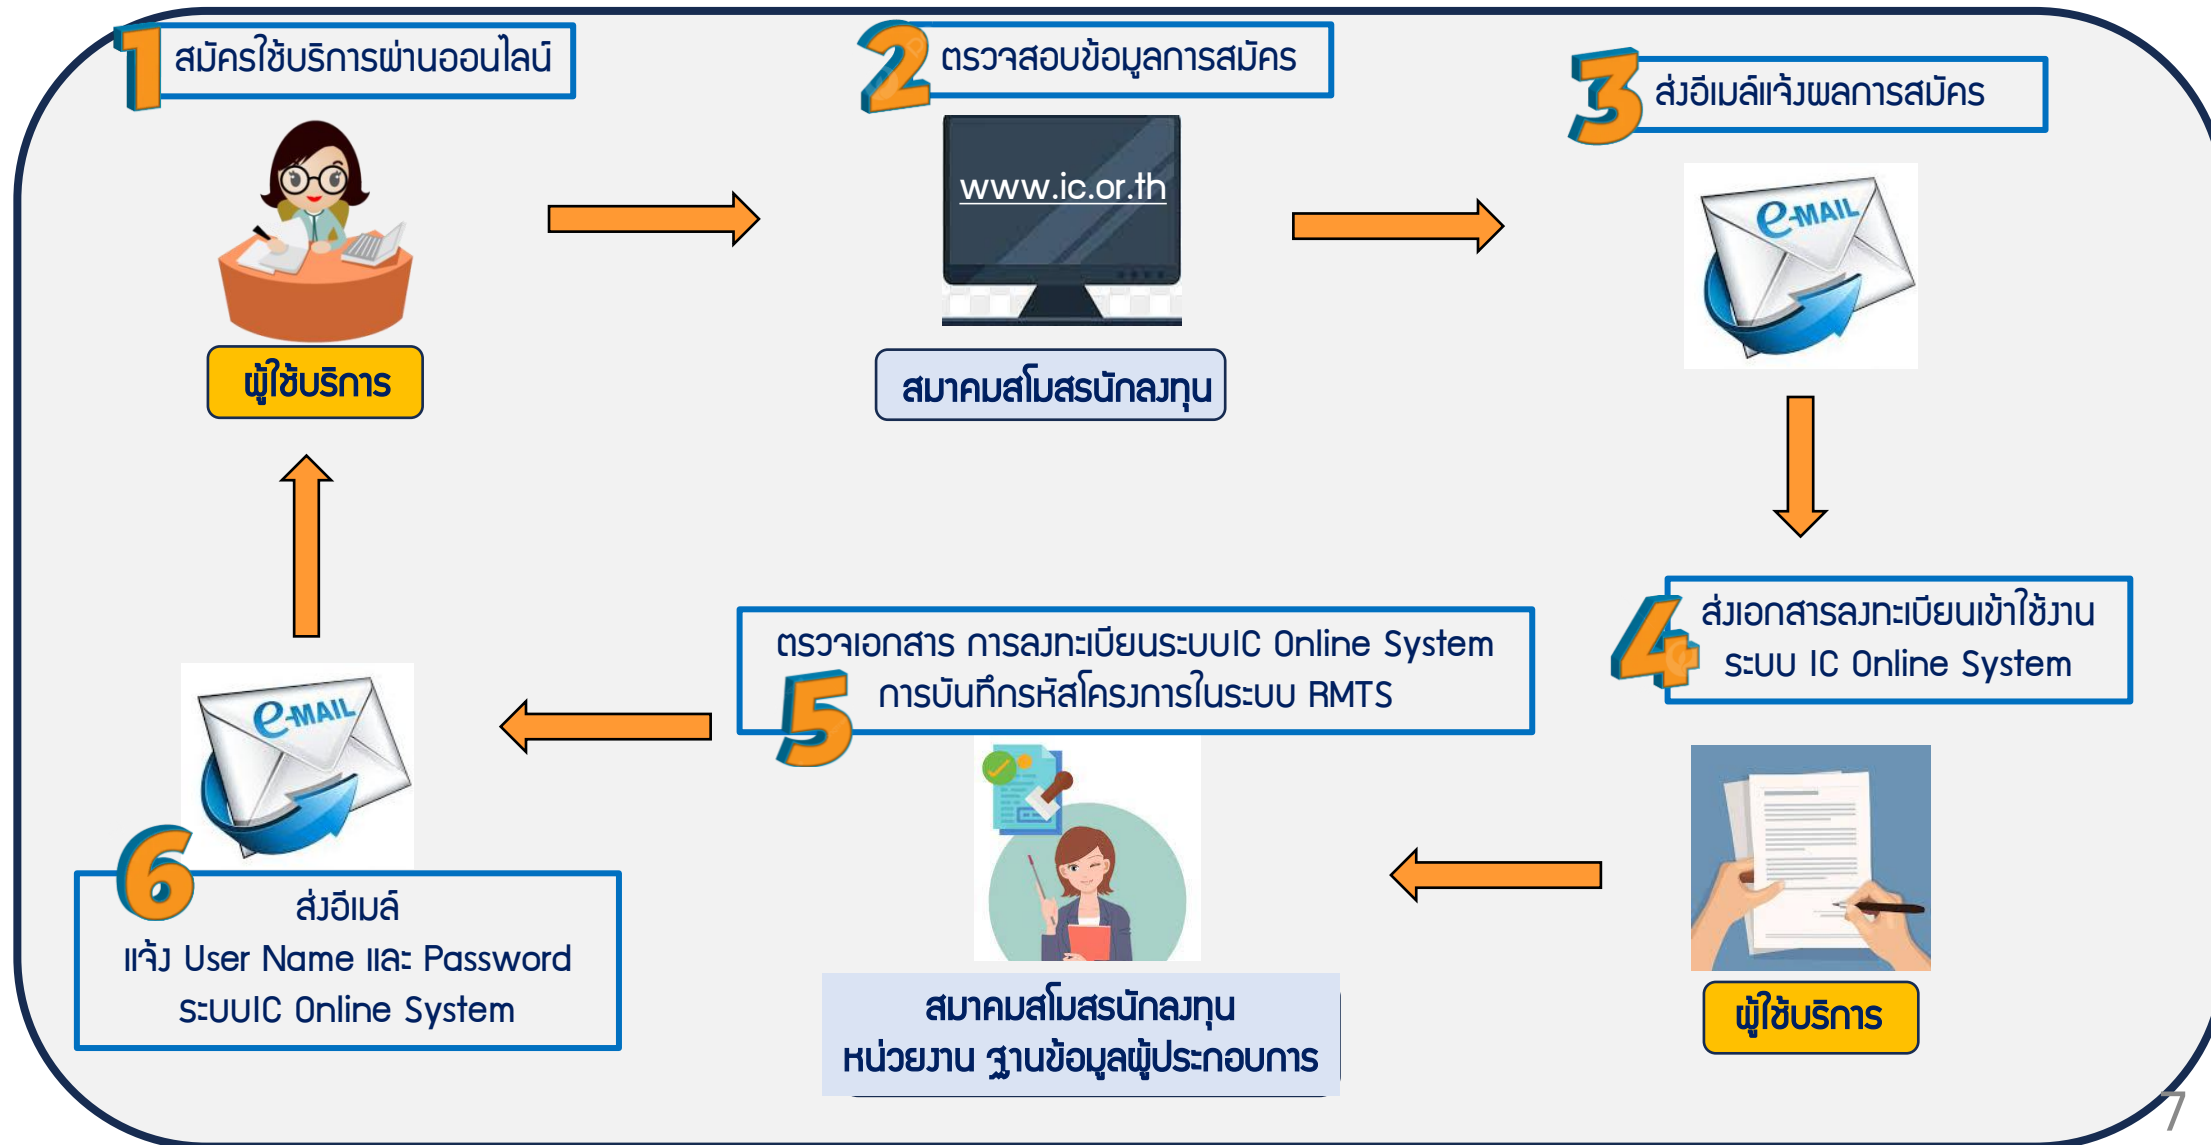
1 สมัครใช้บริการผ่านออนไลน์

ผู้ใช้บริการ

2 ตรวจสอบข้อมูลการสมัคร

www.ic.or.th

สมาคมส่งเสริมสโมสรนักลงทุน

3 ส่งอีเมล์แจ้งผลการสมัคร

e-MAIL

4 ส่งเอกสารลงทะเบียนเข้าใช้งาน ระบบ IC Online System

ผู้ใช้บริการ

5 ตรวจเอกสาร การลงทะเบียนระบบIC Online System การบันทึกรหัสโครงการในระบบ RMTS

สมาคมส่งเสริมสโมสรนักลงทุน
หน่วยงาน ฐานข้อมูลผู้ประกอบการ

e-MAIL

6 ส่งอีเมล์
แจ้ง User Name และ Password
ระบบIC Online System

7